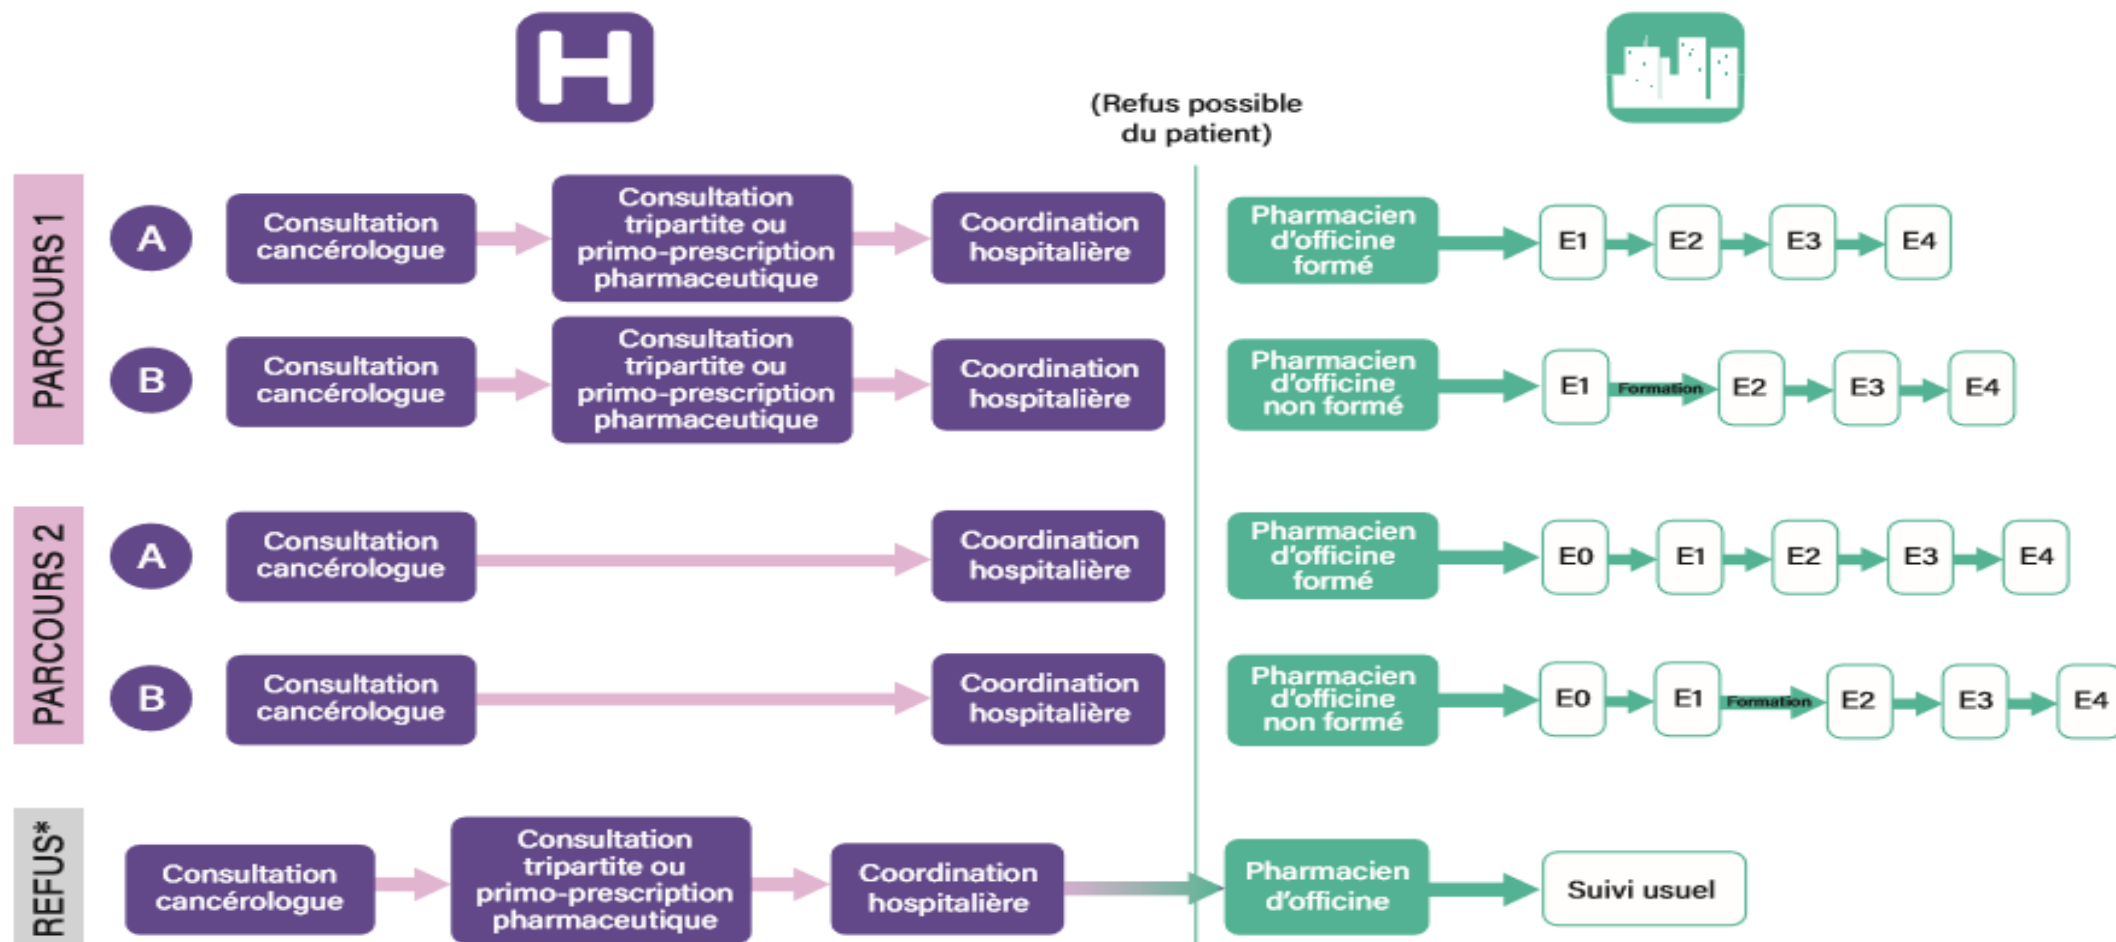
H

(Refus possible du patient)

PARCOURS 1

A Consultation cancérologue → Consultation tripartite ou primo-prescription pharmaceutique → Coordination hospitalière | Pharmacien d'officine formé → E1 → E2 → E3 → E4

B Consultation cancérologue → Consultation tripartite ou primo-prescription pharmaceutique → Coordination hospitalière | Pharmacien d'officine non formé → E1 Formation E2 → E3 → E4

PARCOURS 2

A Consultation cancérologue → Coordination hospitalière | Pharmacien d'officine formé → E0 → E1 → E2 → E3 → E4

B Consultation cancérologue → Coordination hospitalière | Pharmacien d'officine non formé → E0 → E1 Formation E2 → E3 → E4

REFUS*

Consultation cancérologue → Consultation tripartite ou primo-prescription pharmaceutique → Coordination hospitalière → Pharmacien d'officine → Suivi usuel